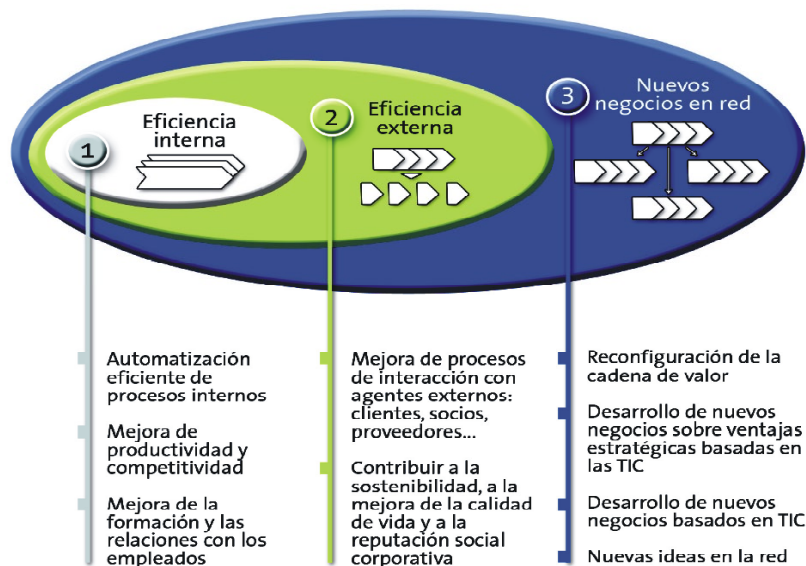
1

Eficiencia interna

2

Eficiencia externa

3

Nuevos negocios en red

Automatización eficiente de procesos internos

Mejora de productividad y competitividad

Mejora de la formación y las relaciones con los empleados

Mejora de procesos de interacción con agentes externos: clientes, socios, proveedores...

Contribuir a la sostenibilidad, a la mejora de la calidad de vida y a la reputación social corporativa

Reconfiguración de la cadena de valor

Desarrollo de nuevos negocios sobre ventajas estratégicas basadas en las TIC

Desarrollo de nuevos negocios basados en TIC

Nuevas ideas en la red